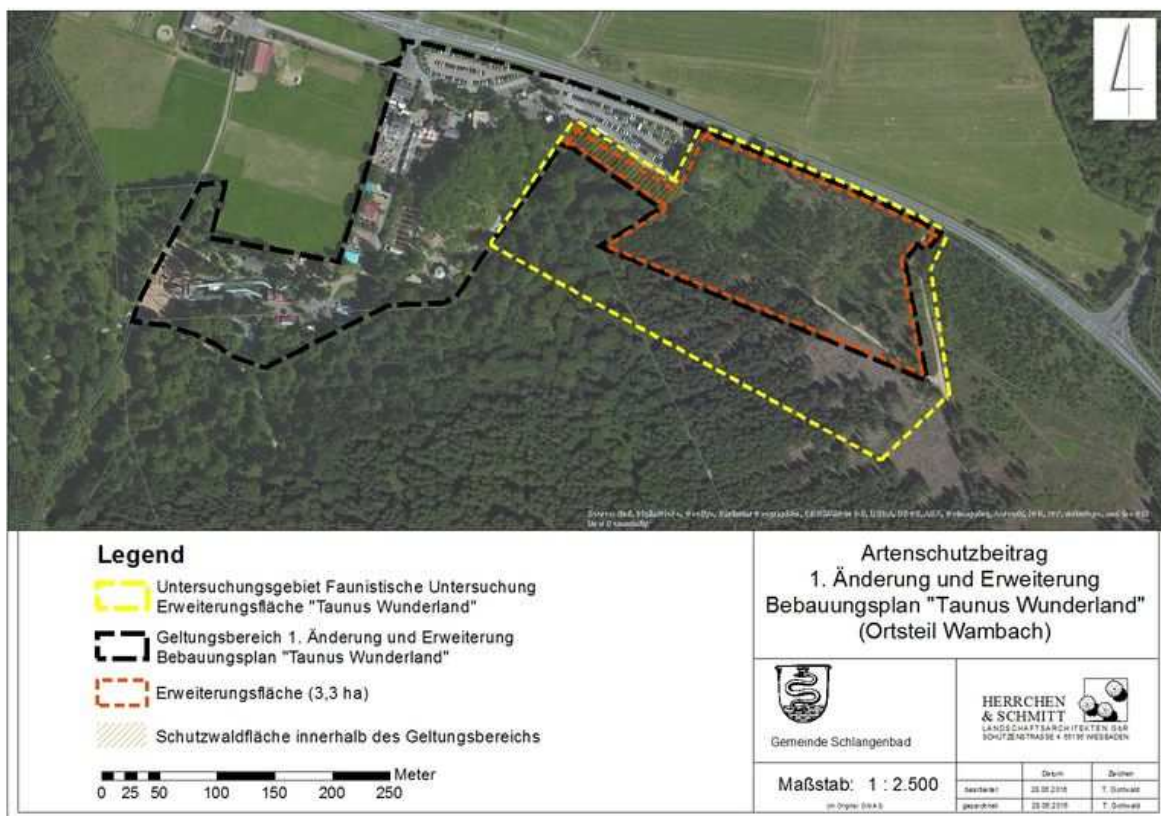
Legend

Untersuchungsgebiet Faunistische Untersuchung Erweiterungsfläche "Taunus Wunderland"

Geltungsbereich 1. Änderung und Erweiterung Bebauungsplan "Taunus Wunderland"

Erweiterungsfläche (3,3 ha)

Schutzwaldfläche innerhalb des Geltungsbereichs

Meter
0 25 50 100 150 200 250

Artenschutzbeitrag
1. Änderung und Erweiterung
Bebauungsplan "Taunus Wunderland"
(Ortsteil Wambach)

Gemeinde Schlangenbad

HERRCHEN & SCHMITT
LANDSCHAFTSARCHITEKTEN GbR
SCHÜTZENSTRASSE 4 65195 WIESBADEN

Maßstab: 1 : 2.500
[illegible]

| | Datum | Zeichen |
|---|---|---|
| bearbeitet | 28.06.2016 | T. Gottwald |
| gezeichnet | 28.06.2016 | T. Gottwald |

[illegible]